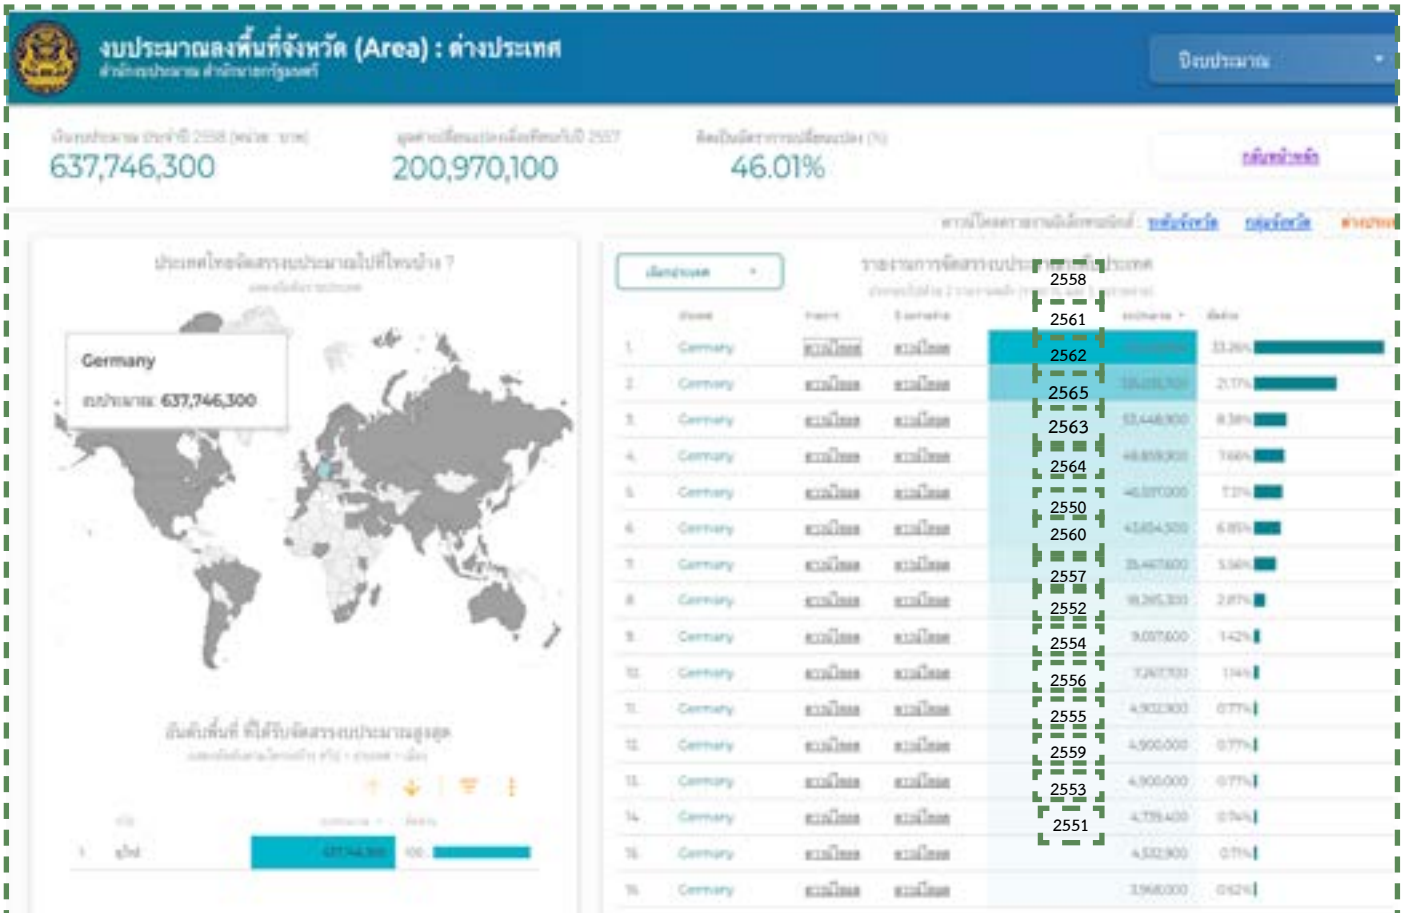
งบประมาณลงพื้นที่จังหวัด (Area) : ต่างประเทศ
สำนักงบประมาณ สำนักนายกรัฐมนตรี

ปีงบประมาณ

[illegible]
637,746,300

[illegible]
200,970,100

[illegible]
46.01%

กลุ่มหน่วยรับ

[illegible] ระดับจังหวัด กลุ่มจังหวัด ต่างประเทศ

ประเทศไทยจัดสรรงบประมาณไปที่ไหนบ้าง ?
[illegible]

Germany
งบประมาณ: 637,746,300

อันดับพื้นที่ ที่ได้รับจัดสรรงบประมาณสูงสุด
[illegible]

| | | | |
|---|---|---|---|
| 1. | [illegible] | 637,746,300 | 100 |

เลือกประเทศ

รายงานการจัดสรรงบประมาณ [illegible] ประเทศ
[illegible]

2558
2561
2562
2565
2563
2564
2550
2560
2557
2552
2554
2556
2555
2559
2553
2551

| | ประเทศ | | | | งบประมาณ | สัดส่วน |
|---|---|---|---|---|---|---|
| 1. | Germany | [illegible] | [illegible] | | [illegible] | 33.26% |
| 2. | Germany | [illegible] | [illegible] | | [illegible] | 21.17% |
| 3. | Germany | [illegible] | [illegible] | | 53,448,900 | 8.38% |
| 4. | Germany | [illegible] | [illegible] | | 48,859,900 | 7.66% |
| 5. | Germany | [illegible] | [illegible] | | 46,597,000 | 7.31% |
| 6. | Germany | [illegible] | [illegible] | | 43,654,500 | 6.85% |
| 7. | Germany | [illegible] | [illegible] | | 35,467,600 | 5.56% |
| 8. | Germany | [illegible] | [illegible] | | 18,285,300 | 2.87% |
| 9. | Germany | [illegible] | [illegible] | | 9,037,600 | 1.42% |
| 10. | Germany | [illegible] | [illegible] | | 7,247,700 | 1.14% |
| 11. | Germany | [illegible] | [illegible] | | 4,902,900 | 0.77% |
| 12. | Germany | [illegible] | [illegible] | | 4,900,000 | 0.77% |
| 13. | Germany | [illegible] | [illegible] | | 4,900,000 | 0.77% |
| 14. | Germany | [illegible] | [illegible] | | 4,739,400 | 0.74% |
| 15. | Germany | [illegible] | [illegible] | | 4,532,900 | 0.71% |
| 16. | Germany | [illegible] | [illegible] | | 3,968,000 | 0.62% |